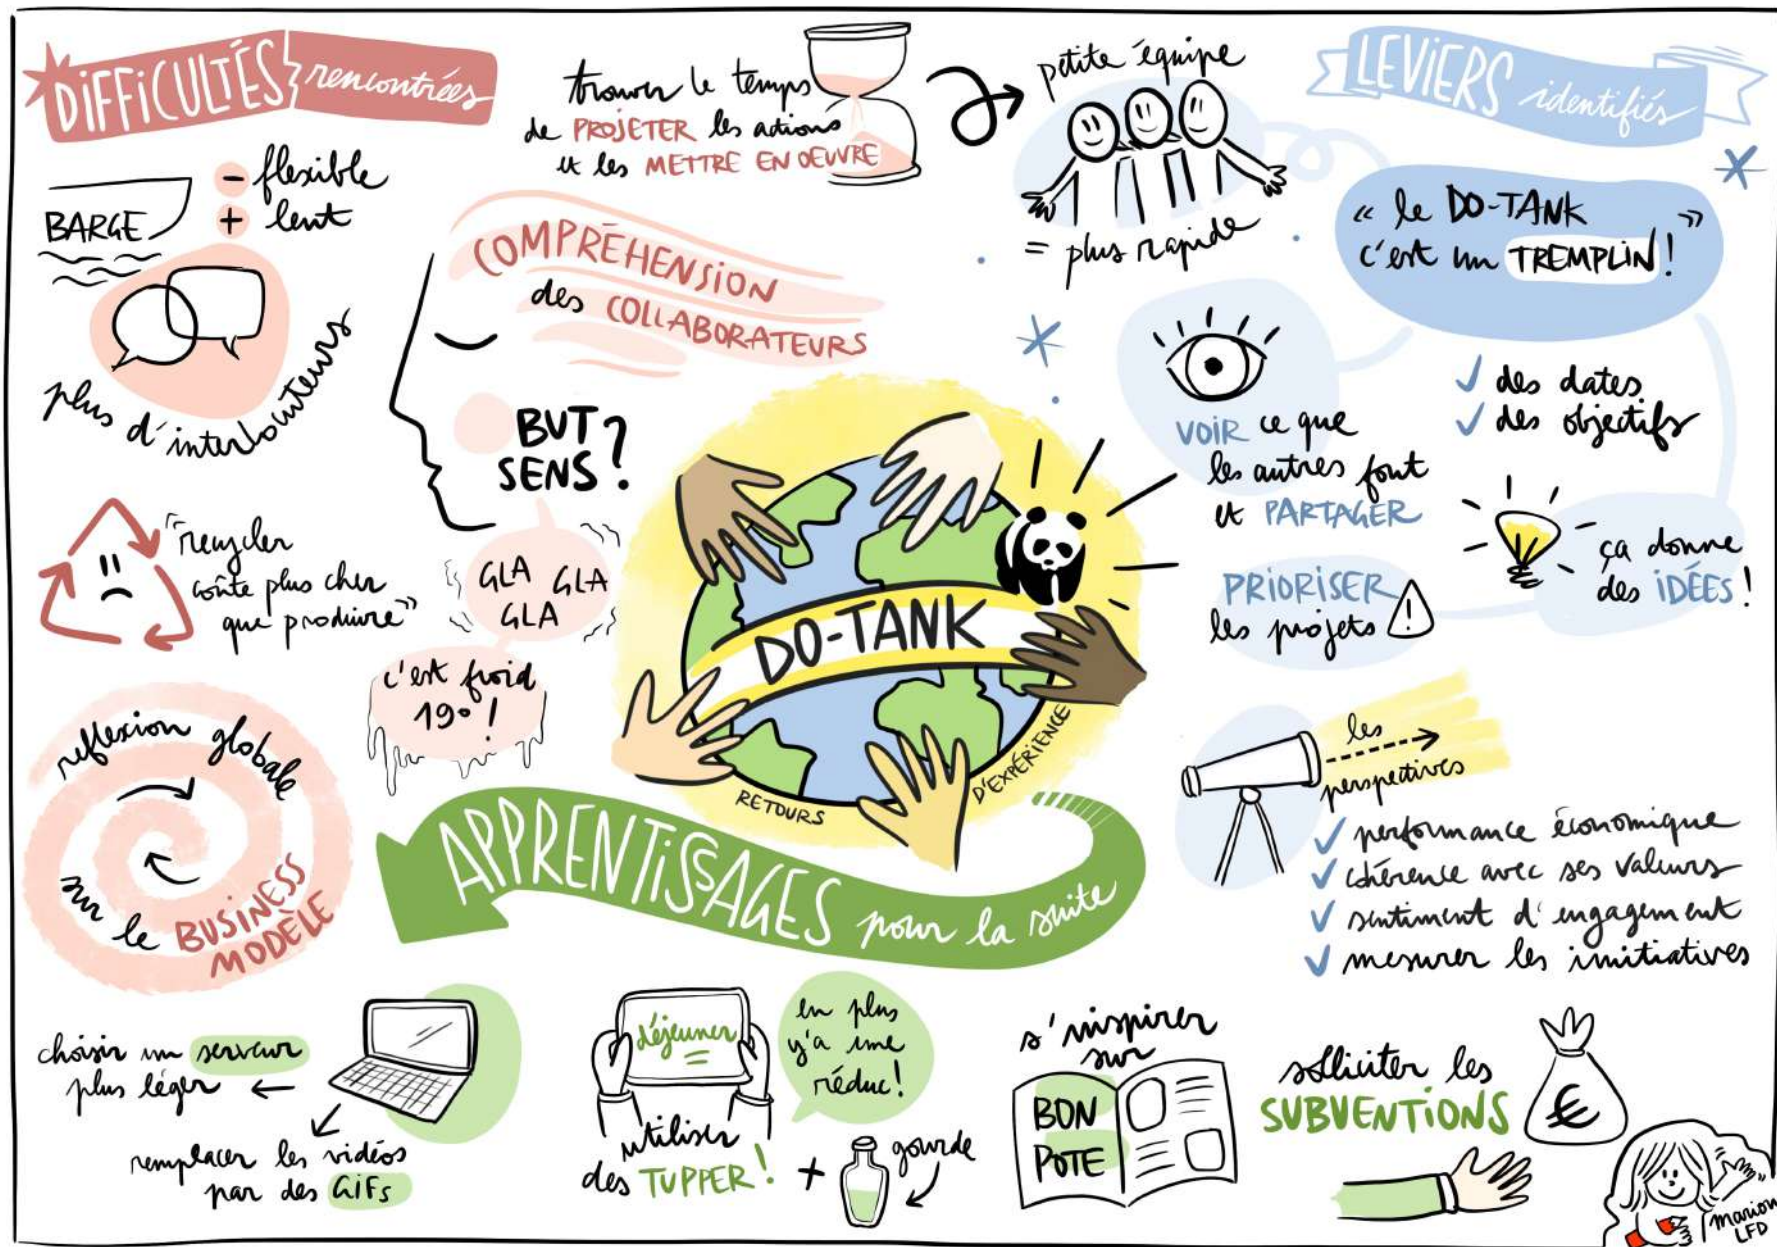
DIFFICULTÉS rencontrées

trouver le temps de PROJETER les actions et les METTRE EN OEUVRE

petite équipe = plus rapide

LEVIERS identifiés

« le DO-TANK c'est un TREMPLIN ! »

BARGE
- flexible
+ lent

plus d'interlocuteurs

COMPRÉHENSION des COLLABORATEURS

BUT ? SENS ?

VOIR ce que les autres font et PARTAGER

✓ des dates
✓ des objectifs

ça donne des IDÉES !

PRIORISER les projets

"recycler coûte plus cher que produire"

GLA GLA GLA

c'est froid 19° !

DO-TANK

RETOURS D'EXPÉRIENCE

réflexion globale sur le BUSINESS MODÈLE

APPRENTISSAGES pour la suite

les perspectives
✓ performance économique
✓ cohérence avec ses valeurs
✓ sentiment d'engagement
✓ mesurer les initiatives

choisir un serveur plus léger

remplacer les vidéos par des GIFs

déjeuner

en plus y'a une réduc !

utiliser des TUPPER ! + gourde

s'inspirer sur BON POTE

solliciter les SUBVENTIONS

marion LFD